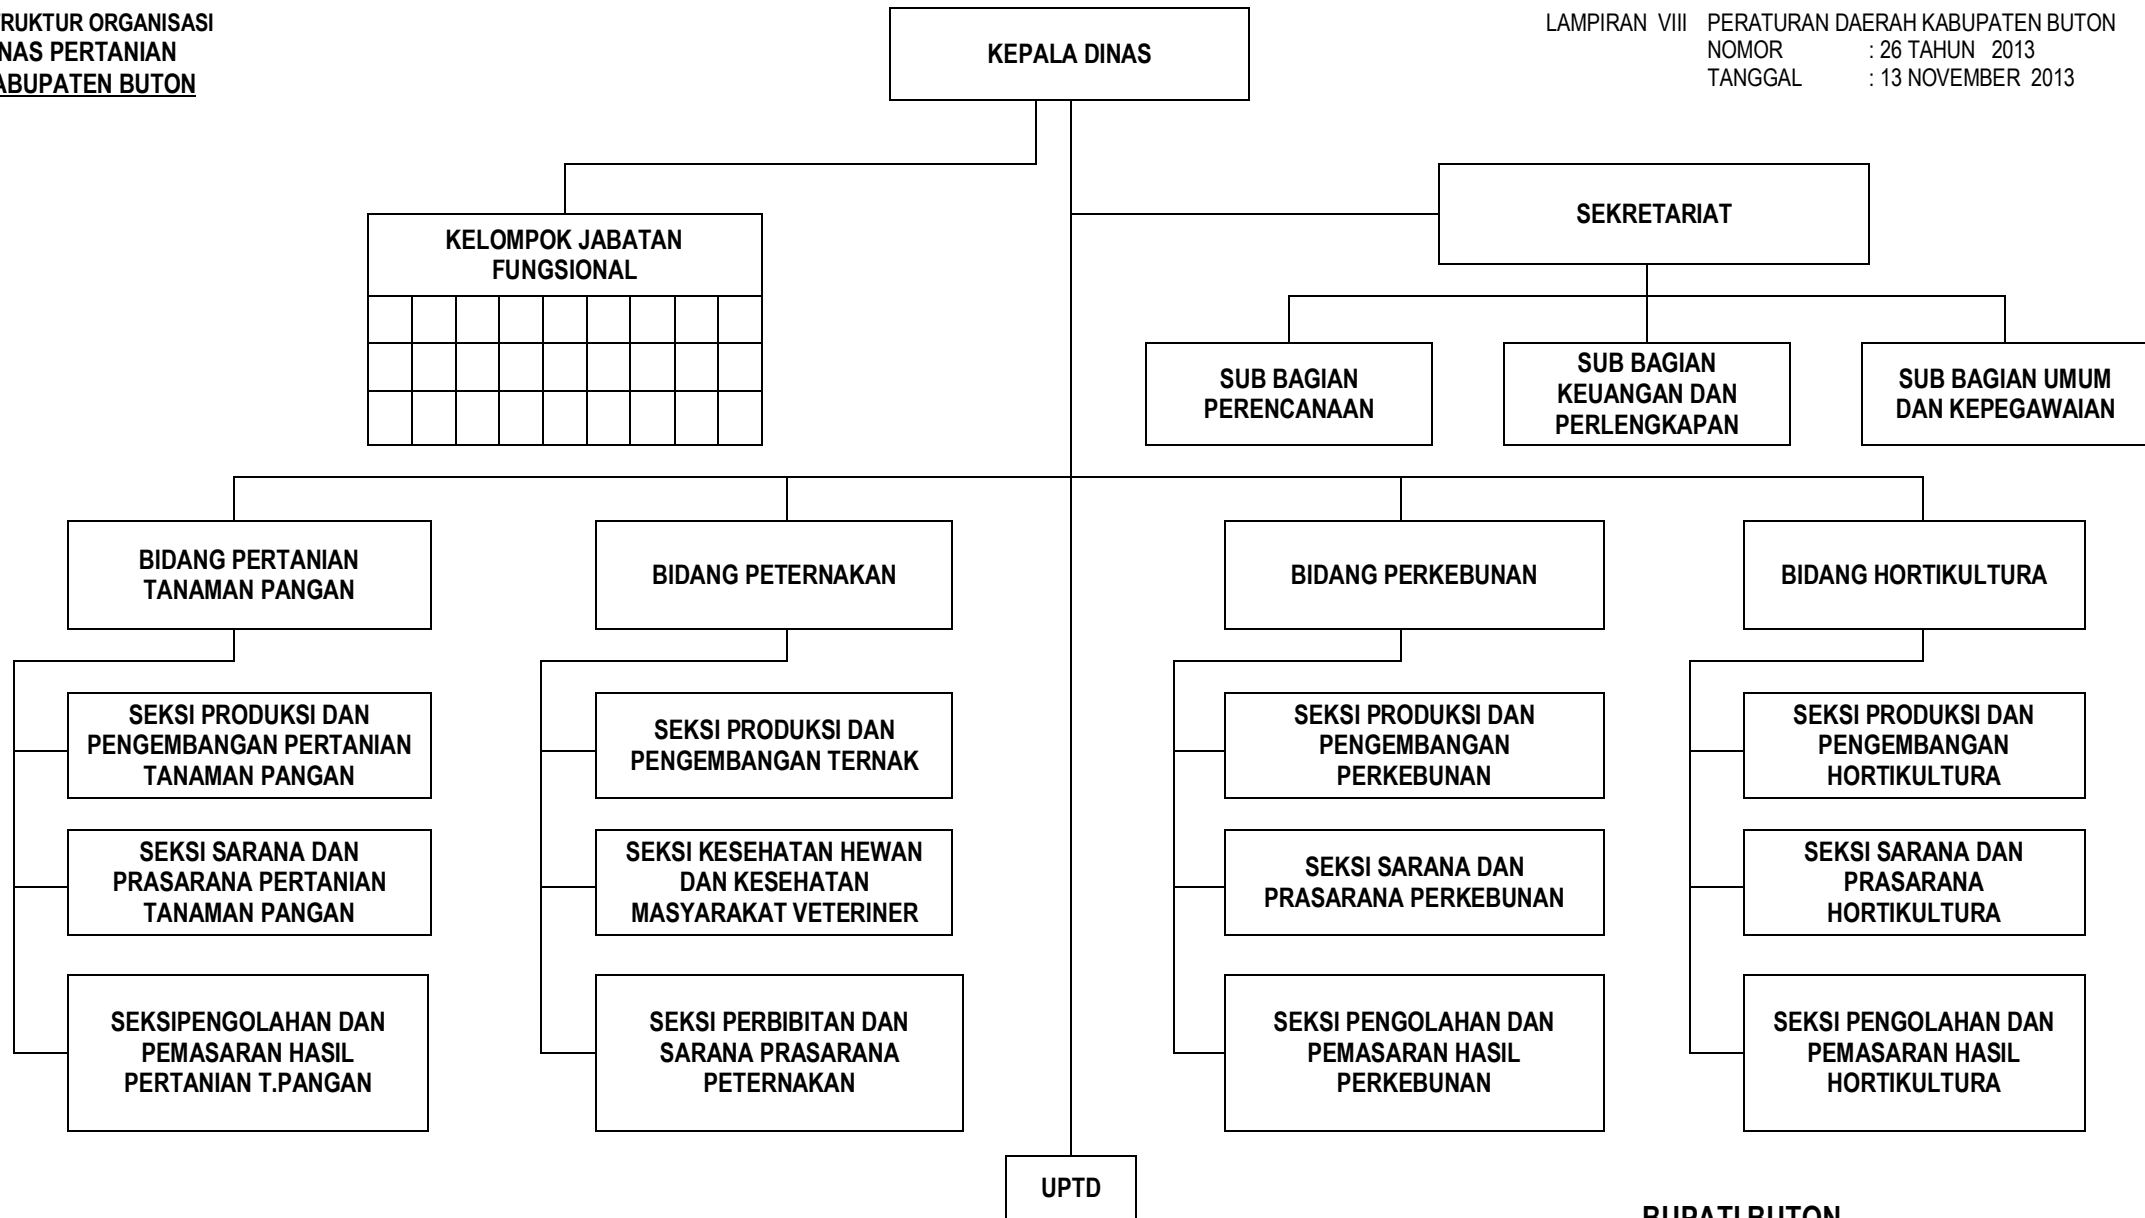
RUKTUR ORGANISASI
NAS PERTANIAN
ABUPATEN BUTON

KEPALA DINAS

LAMPIRAN VIII PERATURAN DAERAH KABUPATEN BUTON
NOMOR : 26 TAHUN 2013
TANGGAL : 13 NOVEMBER 2013

KELOMPOK JABATAN FUNGSIONAL

SEKRETARIAT

SUB BAGIAN PERENCANAAN

SUB BAGIAN KEUANGAN DAN PERLENGKAPAN

SUB BAGIAN UMUM DAN KEPEGAWAIAN

BIDANG PERTANIAN TANAMAN PANGAN

BIDANG PETERNAKAN

BIDANG PERKEBUNAN

BIDANG HORTIKULTURA

SEKSI PRODUKSI DAN PENGEMBANGAN PERTANIAN TANAMAN PANGAN

SEKSI SARANA DAN PRASARANA PERTANIAN TANAMAN PANGAN

SEKSIPENGOLAHAN DAN PEMASARAN HASIL PERTANIAN T.PANGAN

SEKSI PRODUKSI DAN PENGEMBANGAN TERNAK

SEKSI KESEHATAN HEWAN DAN KESEHATAN MASYARAKAT VETERINER

SEKSI PERBIBITAN DAN SARANA PRASARANA PETERNAKAN

SEKSI PRODUKSI DAN PENGEMBANGAN PERKEBUNAN

SEKSI SARANA DAN PRASARANA PERKEBUNAN

SEKSI PENGOLAHAN DAN PEMASARAN HASIL PERKEBUNAN

SEKSI PRODUKSI DAN PENGEMBANGAN HORTIKULTURA

SEKSI SARANA DAN PRASARANA HORTIKULTURA

SEKSI PENGOLAHAN DAN PEMASARAN HASIL HORTIKULTURA

UPTD

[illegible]